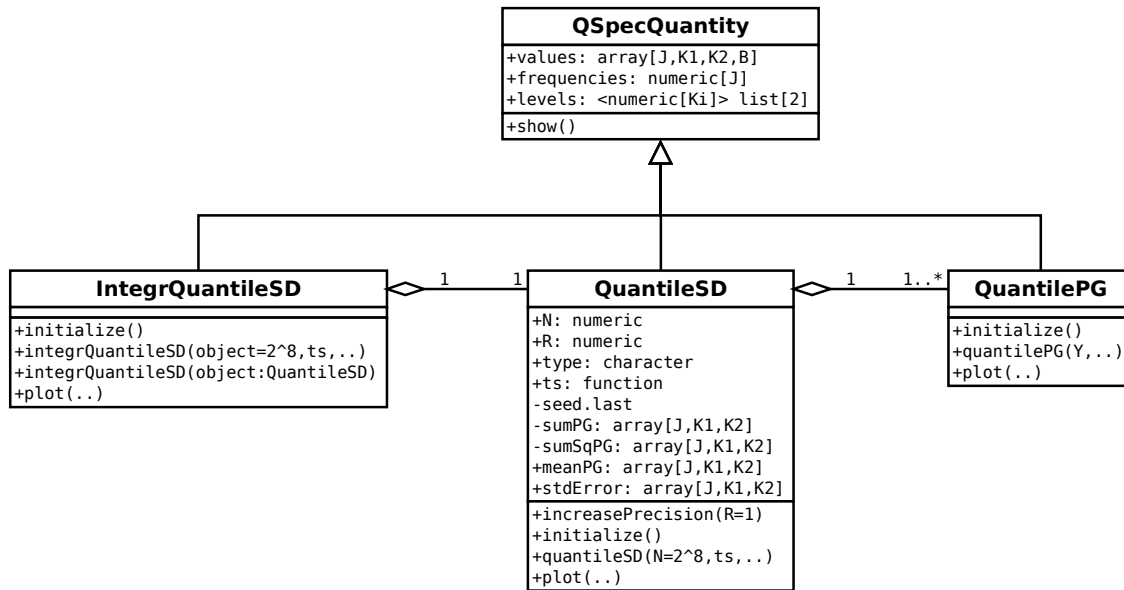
QSpecQuantity

+values: array[J,K1,K2,B]
+frequencies: numeric[J]
+levels: <numeric[Ki]> list[2]

+show()

IntegrQuantileSD

+initialize()
+integrQuantileSD(object=2^8,ts,..)
+integrQuantileSD(object:QuantileSD)
+plot(..)

1 1

QuantileSD

+N: numeric
+R: numeric
+type: character
+ts: function
-seed.last
-sumPG: array[J,K1,K2]
-sumSqPG: array[J,K1,K2]
+meanPG: array[J,K1,K2]
+stdError: array[J,K1,K2]

+increasePrecision(R=1)
+initialize()
+quantileSD(N=2^8,ts,..)
+plot(..)

1 1..*

QuantilePG

+initialize()
+quantilePG(Y,..)
+plot(..)